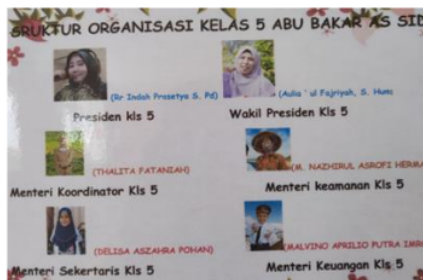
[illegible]RUKTUR ORGANISASI KELAS 5 ABU BAKAR AS SID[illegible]

(Rr Indah Prasetya S. Pd)
Presiden kls 5

(Aulia ' ul Fajriyah, S. Hum)
Wakil Presiden Kls 5

(THALITA FATANIAH)
Menteri Koordinator Kls 5

(M. NAZHIRUL ASROFI HERMA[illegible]
Menteri keamanan Kls 5

(DELISA ASZAHRA POHAN)
Menteri Sekertaris Kls 5

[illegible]MALVINO APRILIO PUTRA IMA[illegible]
Menteri Keuangan Kls 5